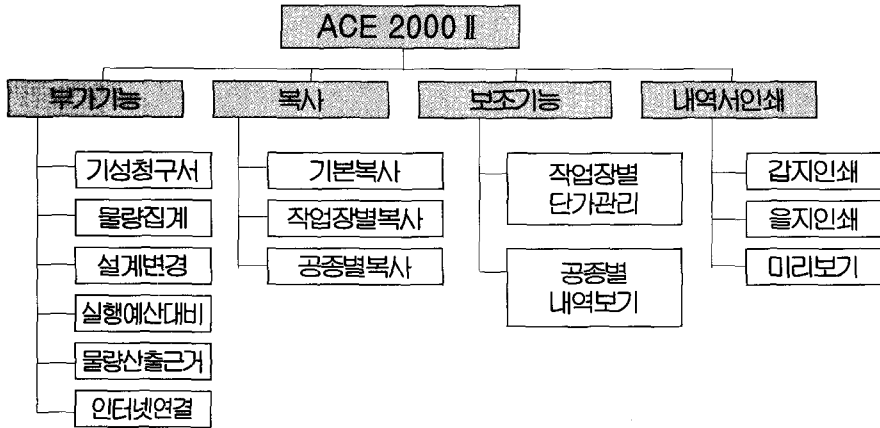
ACE 2000 Ⅱ

부가기능
기성청구서
물량집계
설계변경
실행예산대비
물량산출근거
인터넷연결

복사
기본복사
작업장별복사
공종별복사

보조기능
작업장별 단가관리
공종별 내역보기

내역서인쇄
갑지인쇄
을지인쇄
미리보기